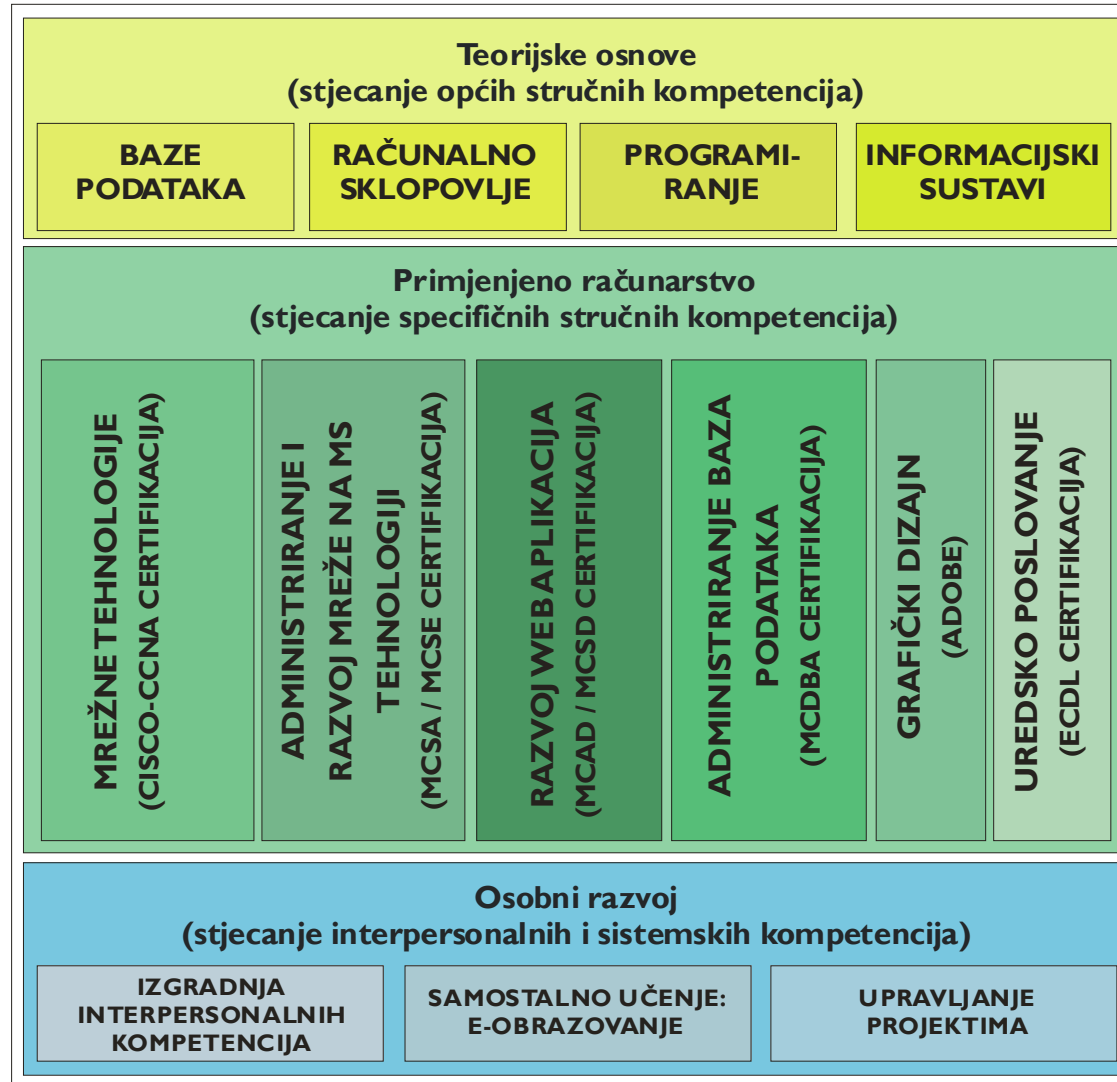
Teorijske osnove
(stjecanje općih stručnih kompetencija)

BAZE PODATAKA

RAČUNALNO SKLOPOVLJE

PROGRAMIRANJE

INFORMACIJSKI SUSTAVI

Primjenjeno računarstvo
(stjecanje specifičnih stručnih kompetencija)

MREŽNE TEHNOLOGIJE (CISCO-CCNA CERTIFIKACIJA)

ADMINISTRIRANJE I RAZVOJ MREŽE NA MS TEHNOLOGIJI (MCSA / MCSE CERTIFIKACIJA)

RAZVOJ WEB APLIKACIJA (MCAD / MCSD CERTIFIKACIJA)

ADMINISTRIRANJE BAZA PODATAKA (MCDBA CERTIFIKACIJA)

GRAFIČKI DIZAJN (ADOBE)

UREDSKO POSLOVANJE (ECDL CERTIFIKACIJA)

Osobni razvoj
(stjecanje interpersonalnih i sistemskih kompetencija)

IZGRADNJA INTERPERSONALNIH KOMPETENCIJA

SAMOSTALNO UČENJE: E-OBRAZOVANJE

UPRAVLJANJE PROJEKTIMA